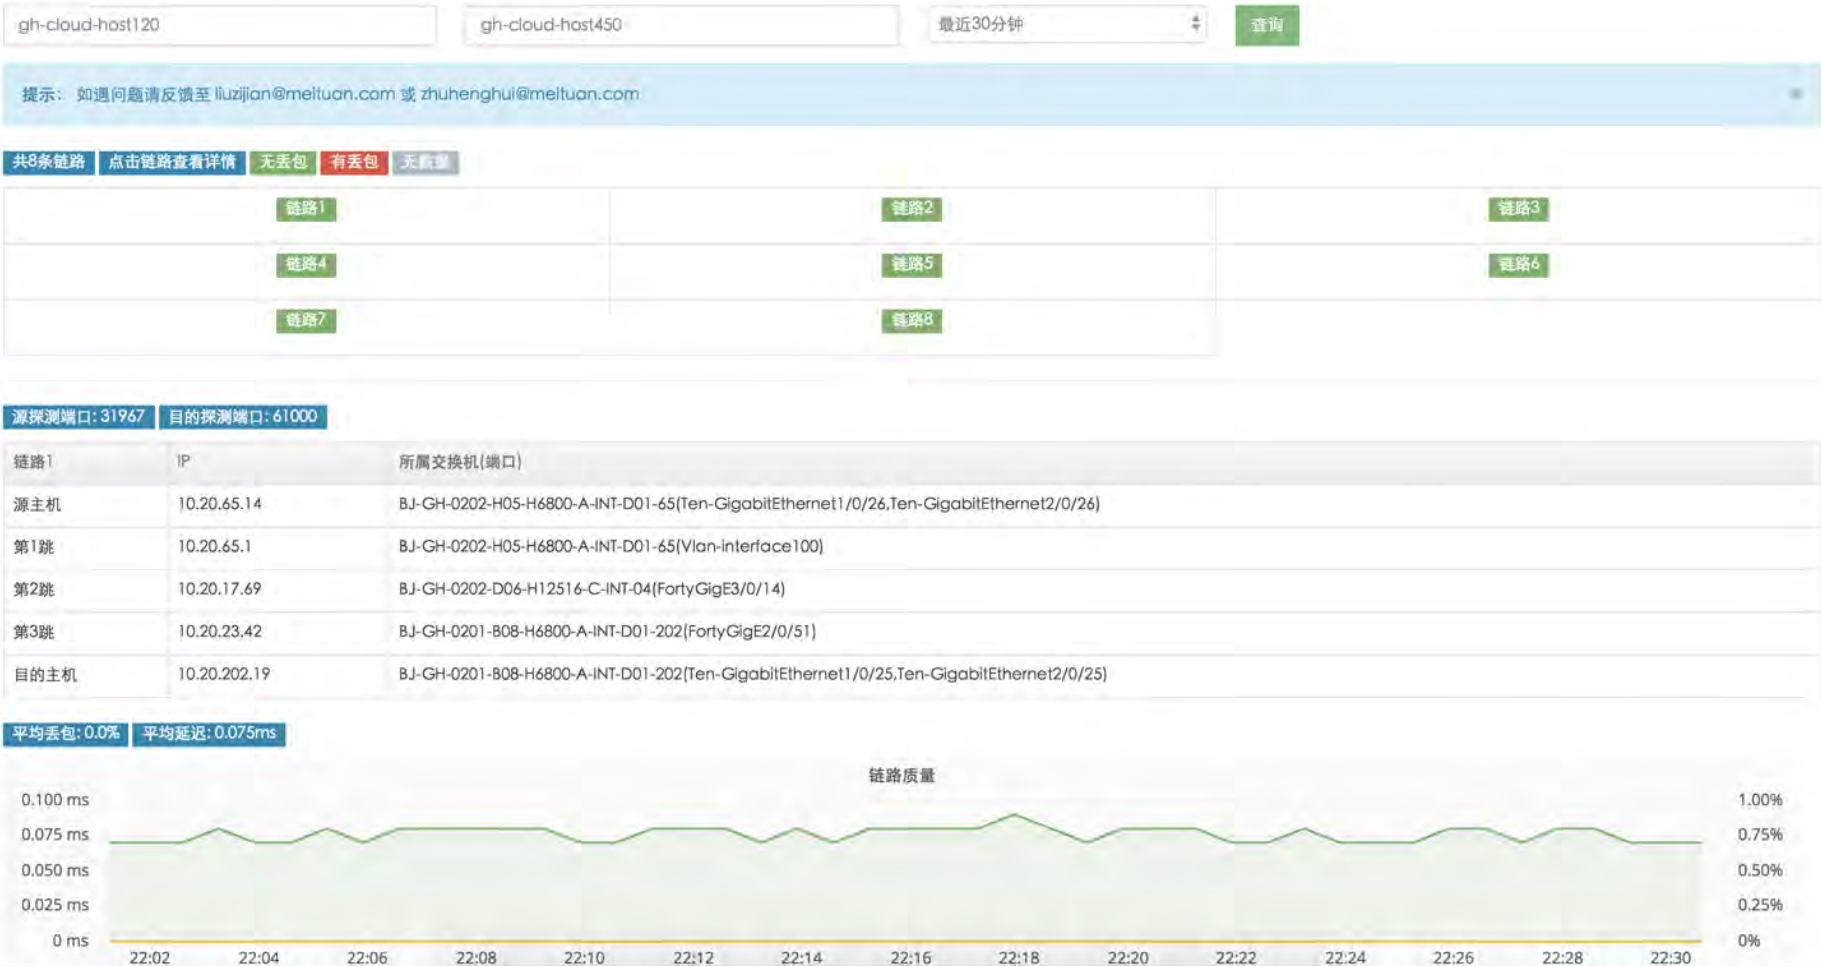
gh-cloud-host120

gh-cloud-host450

最近30分钟

查询

提示：如遇问题请反馈至 liuzijian@meituan.com 或 zhuhenghui@meituan.com

共8条链路 点击链路查看详情 无丢包 有丢包 无数据

| 链路1 | 链路2 | 链路3 |
|---|---|---|
| 链路4 | 链路5 | 链路6 |
| 链路7 | 链路8 | |

源探测端口: 31967 目的探测端口: 61000

| 链路1 | IP | 所属交换机(端口) |
|---|---|---|
| 源主机 | 10.20.65.14 | BJ-GH-0202-H05-H6800-A-INT-D01-65(Ten-GigabitEthernet1/0/26,Ten-GigabitEthernet2/0/26) |
| 第1跳 | 10.20.65.1 | BJ-GH-0202-H05-H6800-A-INT-D01-65(Vlan-interface100) |
| 第2跳 | 10.20.17.69 | BJ-GH-0202-D06-H12516-C-INT-04(FortyGigE3/0/14) |
| 第3跳 | 10.20.23.42 | BJ-GH-0201-B08-H6800-A-INT-D01-202(FortyGigE2/0/51) |
| 目的主机 | 10.20.202.19 | BJ-GH-0201-B08-H6800-A-INT-D01-202(Ten-GigabitEthernet1/0/25,Ten-GigabitEthernet2/0/25) |

平均丢包: 0.0% 平均延迟: 0.075ms

链路质量

0.100 ms
0.075 ms
0.050 ms
0.025 ms
0 ms

1.00%
0.75%
0.50%
0.25%
0%

22:02 22:04 22:06 22:08 22:10 22:12 22:14 22:16 22:18 22:20 22:22 22:24 22:26 22:28 22:30